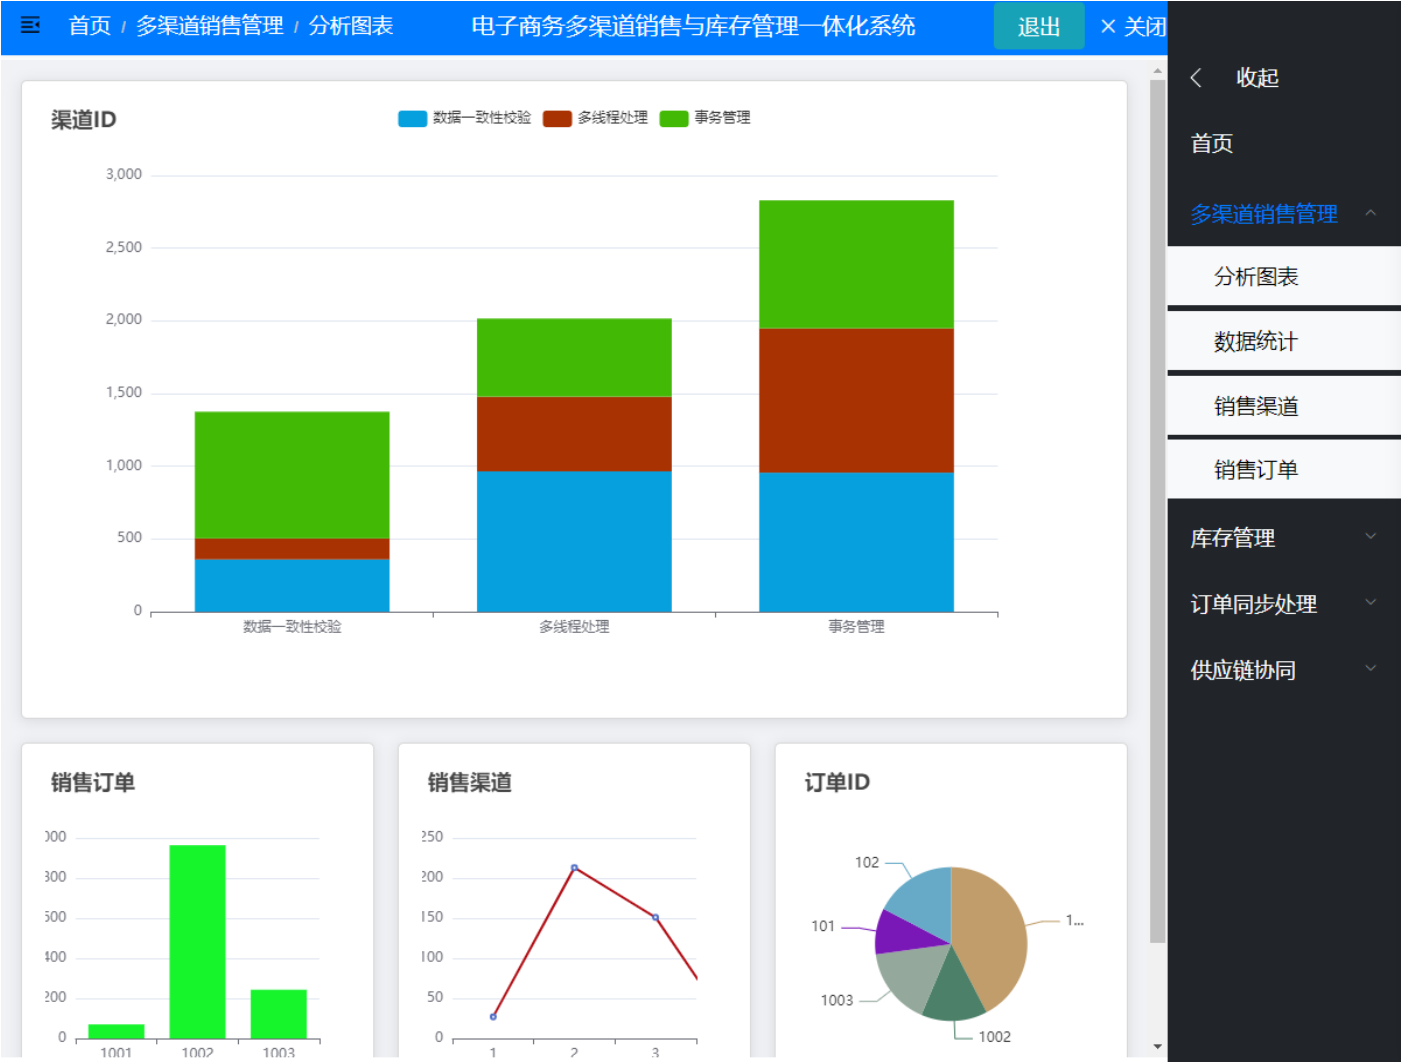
首页 / 多渠道销售管理 / 分析图表

电子商务多渠道销售与库存管理一体化系统

退出

× 关闭

收起

首页

多渠道销售管理

分析图表

数据统计

销售渠道

销售订单

库存管理

订单同步处理

供应链协同

渠道ID

数据一致性校验 多线程处理 事务管理

3,000
2,500
2,000
1,500
1,000
500
0

数据一致性校验 多线程处理 事务管理

销售订单

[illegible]00
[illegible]00
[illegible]00
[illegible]00
200
0

1001 1002 1003

销售渠道

250
200
150
100
50
0

1 2 3

订单ID

102
101
1003
1002
1...